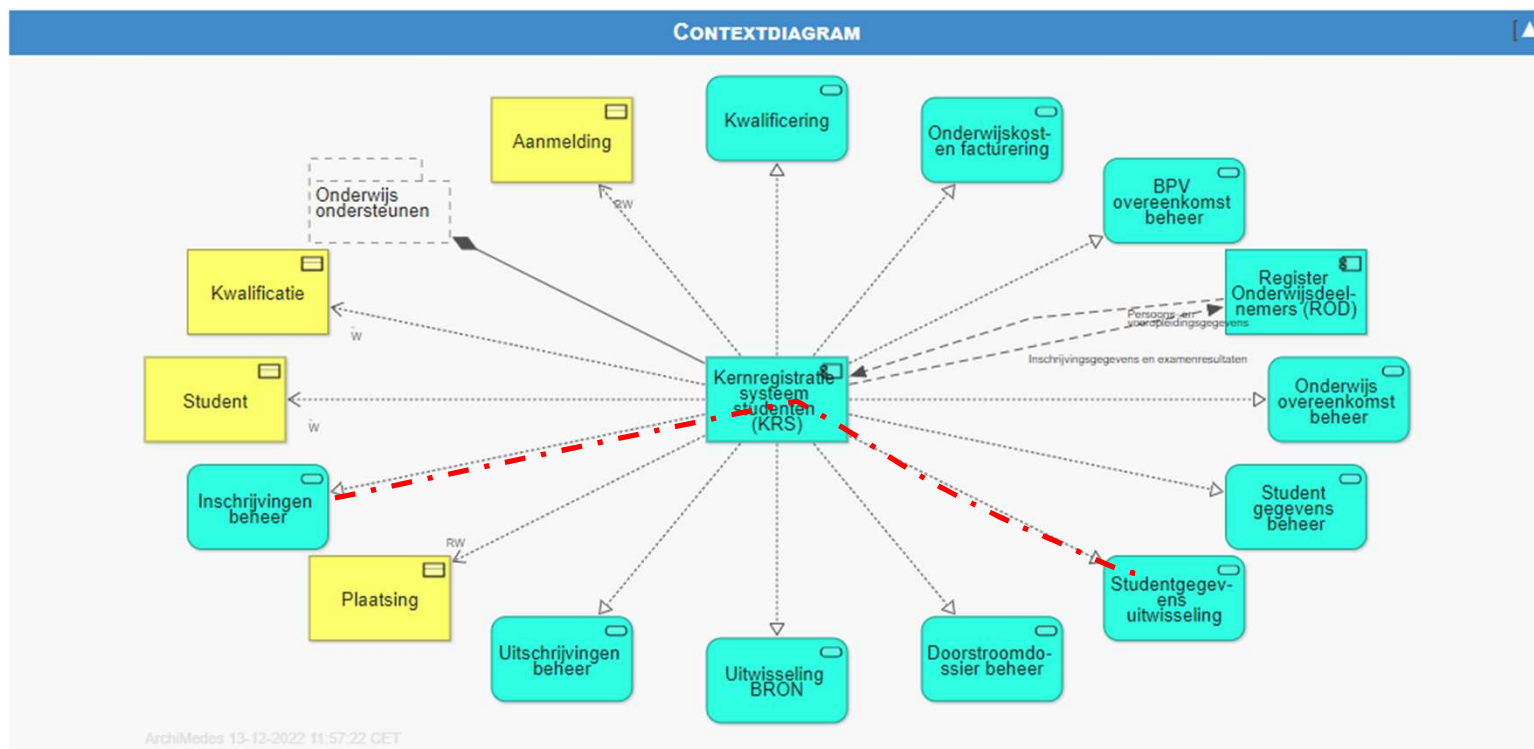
CONTEXTDIAGRAM

Aanmelding

Kwalificering

Onderwijskosten facturering

BPV overeenkomst beheer

Onderwijs ondersteunen

RW

Kwalificatie

W

Register Onderwijsdeelnemers (ROD)

Persoons- en vooropleidingsgegevens

Inschrijvingsgegevens en examenresultaten

Student

W

Kernregistratie systeem studenten (KRS)

Onderwijs overeenkomst beheer

Inschrijvingen beheer

Student gegevens beheer

RW

Plaatsing

Studentgegevens uitwisseling

Uitschrijvingen beheer

Uitwisseling BRON

Doorstroomdossier beheer

ArchiMedes 13-12-2022 11:57:22 CET